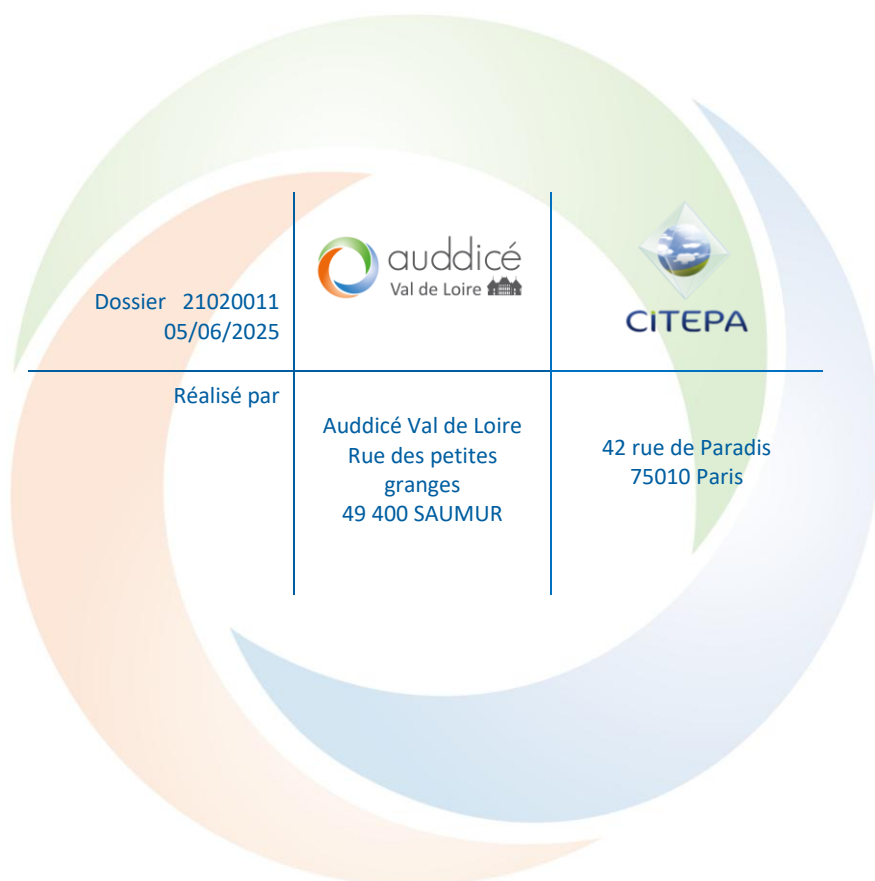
| Dossier 21020011<br>05/06/2025 | auddicé<br>Val de Loire | CITEPA |
|---|---|---|
| Réalisé par | Auddicé Val de Loire<br>Rue des petites granges<br>49 400 SAUMUR | 42 rue de Paradis<br>75010 Paris |